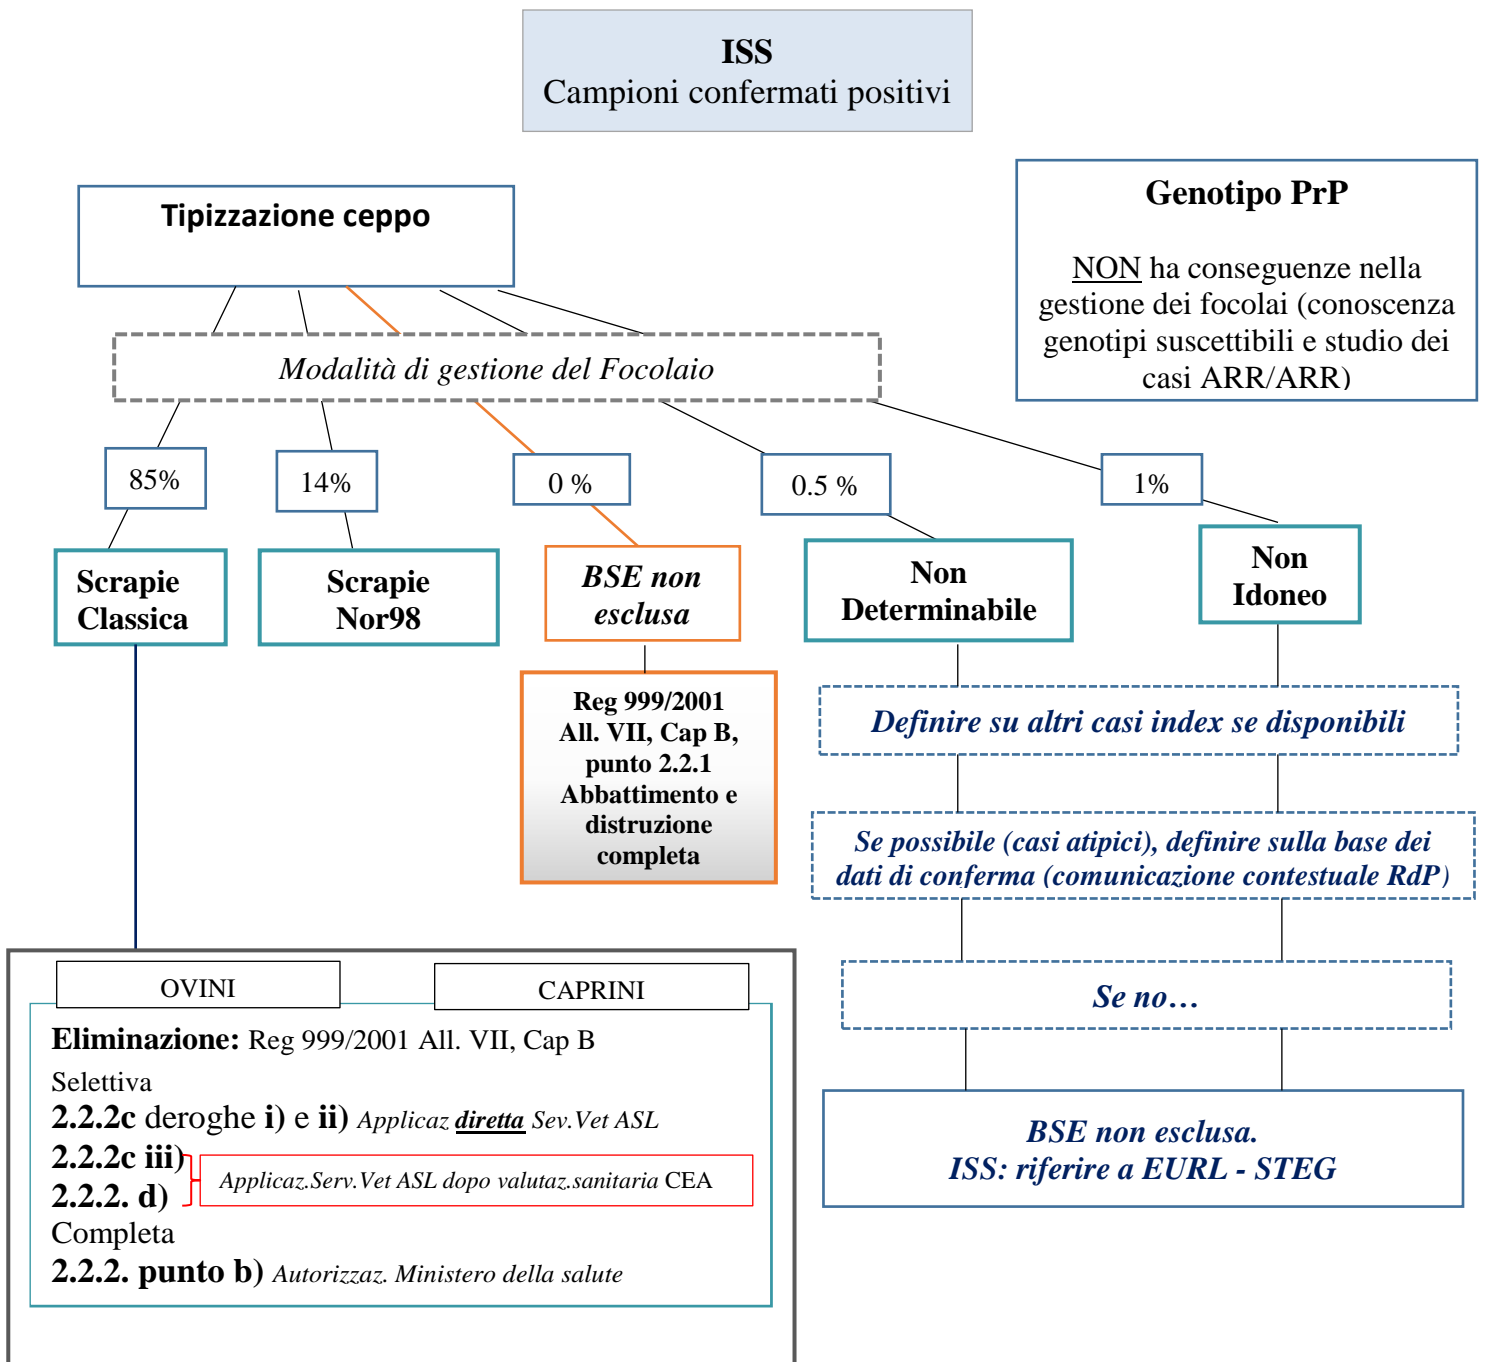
ISS
Campioni confermati positivi

Tipizzazione ceppo

Genotipo PrP

NON ha conseguenze nella gestione dei focolai (conoscenza genotipi suscettibili e studio dei casi ARR/ARR)

Modalità di gestione del Focolaio

85%

14%

0 %

0.5 %

1%

Scrapie Classica

Scrapie Nor98

BSE non esclusa

Non Determinabile

Non Idoneo

Reg 999/2001 All. VII, Cap B, punto 2.2.1 Abbattimento e distruzione completa

Definire su altri casi index se disponibili

Se possibile (casi atipici), definire sulla base dei dati di conferma (comunicazione contestuale RdP)

Se no…

BSE non esclusa.
ISS: riferire a EURL - STEG

OVINI

CAPRINI

Eliminazione: Reg 999/2001 All. VII, Cap B

Selettiva

2.2.2c deroghe i) e ii) Applicaz diretta Sev.Vet ASL

2.2.2c iii)

2.2.2. d)

Applicaz.Serv.Vet ASL dopo valutaz.sanitaria CEA

Completa

2.2.2. punto b) Autorizzaz. Ministero della salute